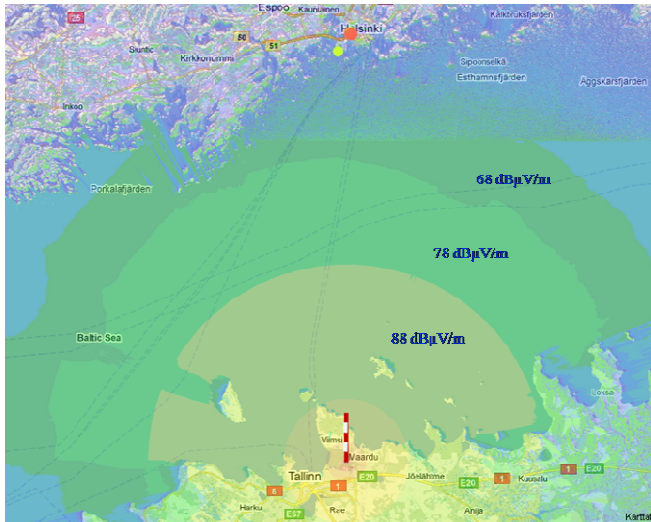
25
Espoo
Helsinki
Kauniainen
Kalkbruksfjärden
Siuntio
50
51
Kirkkonummi
Sipoonselkä
Esthamnsfjärden
Äggskärsfjärden
Inkoo
Porkalafjärden
68 dBμV/m
78 dBμV/m
88 dBμV/m
Baltic Sea
Loksa
Viimsi
Maardu
Tallinn
1
E20
Jõelähtme
E20
Kuusalu
1
E20
6
Harku
E67
Rae
Anija
Karttat